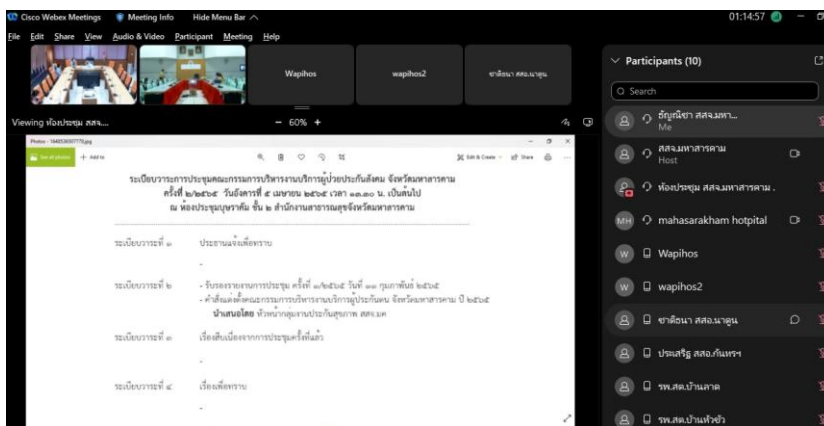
Cisco Webex Meetings   Meeting Info   Hide Menu Bar
File  Edit  Share  View  Audio & Video  Participant  Meeting  Help

01:14:57

Wapihos   wapihos2   ชาลิอนา สสอ.นาดูน

Viewing ห้องประชุม สสจ....   – 60% +

Photos - 1648536507776.jpg
See all photos   + Add to   Edit & Create   Share

ระเบียบวาระการประชุมคณะกรรมการบริหารงานบริการผู้ป่วยประกันสังคม จังหวัดมหาสารคาม
ครั้งที่ ๒/๒๕๖๕ วันอังคารที่ ๕ เมษายน ๒๕๖๕ เวลา ๑๓.๓๐ น. เป็นต้นไป
ณ ห้องประชุมบุษราคัม ชั้น ๒ สำนักงานสาธารณสุขจังหวัดมหาสารคาม

ระเบียบวาระที่ ๑   ประธานแจ้งเพื่อทราบ
-

ระเบียบวาระที่ ๒   - รับรองรายงานการประชุม ครั้งที่ ๑/๒๕๖๕ วันที่ ๑๑ กุมภาพันธ์ ๒๕๖๕
- คำสั่งแต่งตั้งคณะกรรมการบริหารงานบริการผู้ป่วยประกันตน จังหวัดมหาสารคาม ปี ๒๕๖๕
นำเสนอโดย หัวหน้ากลุ่มงานประกันสุขภาพ สสจ.มค

ระเบียบวาระที่ ๓   เรื่องสืบเนื่องจากการประชุมครั้งที่แล้ว
-

ระเบียบวาระที่ ๔   เรื่องเพื่อทราบ
-

Participants (10)
Search
ธัญญ์นิชา สสจ.มหา...
Me
สสจ.มหาสารคาม
Host
ห้องประชุม สสจ.มหาสารคาม .
MH mahasarakham hotpital
W Wapihos
W wapihos2
ชาลิอนา สสอ.นาดูน
ประเสริฐ สสอ.กันทรฯ
รพ.สต.บ้านลาด
รพ.สต.บ้านหัวขัว